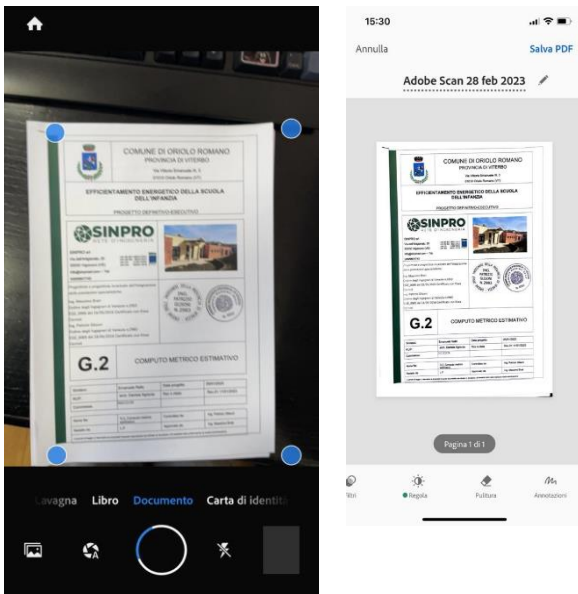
COMUNE DI ORIOLO ROMANO
PROVINCIA DI VITERBO

EFFICIENTAMENTO ENERGETICO DELLA SCUOLA DELL'INFANZIA

PROGETTO DEFINITIVO-ESECUTIVO

SINPRO

G.2

COMPUTO METRICO ESTIMATIVO

avagna
Libro
Documento
Carta di identità

15:30

Annulla
Salva PDF

Adobe Scan 28 feb 2023

COMUNE DI ORIOLO ROMANO
PROVINCIA DI VITERBO

EFFICIENTAMENTO ENERGETICO DELLA SCUOLA DELL'INFANZIA

SINPRO

G.2

COMPUTO METRICO ESTIMATIVO

Pagina 1 di 1

ltri
Regola
Pulitura
Annotazioni